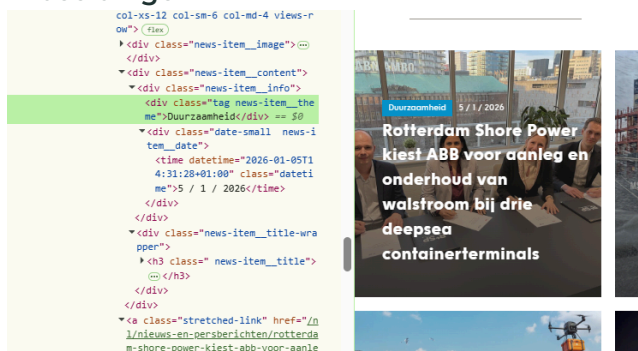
col-xs-12 col-sm-6 col-md-4 views-row"> flex
<div class="news-item__image"> ···
</div>
<div class="news-item__content">
<div class="news-item__info">
<div class="tag news-item__theme">Duurzaamheid</div> == $0
<div class="date-small news-item__date">
<time datetime="2026-01-05T14:31:28+01:00" class="datetime">5 / 1 / 2026</time>
</div>
</div>
<div class="news-item__title-wrapper">
<h3 class=" news-item__title">
··· </h3>
</div>
</div>
<a class="stretched-link" href="/nl/nieuws-en-persberichten/rotterdam-shore-power-kiest-abb-voor-aanle

Duurzaamheid 5 / 1 / 2026
Rotterdam Shore Power kiest ABB voor aanleg en onderhoud van walstroom bij drie deepsea containerterminals